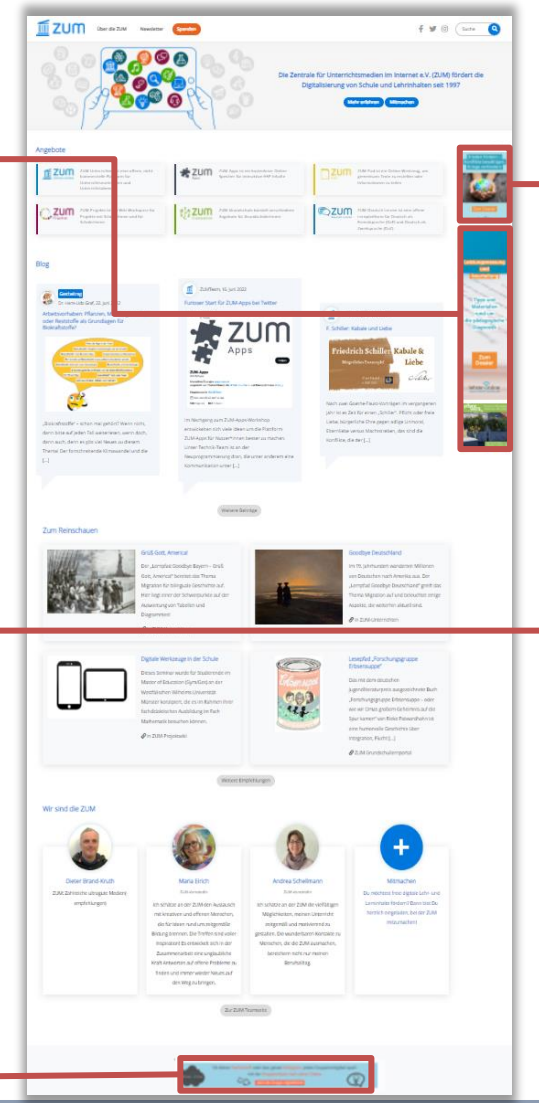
ZUM Über die ZUM Newsletter Spenden

Suche

Die Zentrale für Unterrichtsmedien im Internet e.V. (ZUM) fördert die Digitalisierung von Schule und Lehrinhalten seit 1997

Mehr erfahren Mitmachen

Angebote

ZUM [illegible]

ZUM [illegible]

ZUM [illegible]

ZUM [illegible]

ZUM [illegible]

ZUM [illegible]

Blog

Gestaltung
Arbeitsaufgaben: Pflanzen, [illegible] oder Reststoffe als Grundlagen für Biokraftstoffe?

ZUM-Team, 30. Juni 2022
Fortsetzer Start für ZUM Apps bei Twitter

ZUM Apps

F. Schiller: Kabale und Liebe

Friedrich Schillers Kabale & Liebe

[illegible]

Weitere Beiträge

Zum Reinschauen

Grüß Gott, America!

Goodbye Deutschland

Digitale Werkzeuge in der Schule

Lesepfad „Forschungsgruppe Erbsensuppe"

Weitere Empfehlungen

Wir sind die ZUM

Dieter Brand-Kruth

Maria Ulrich

Andrea Schellmann

Mitmachen

Zur ZUM Teamseite

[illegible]